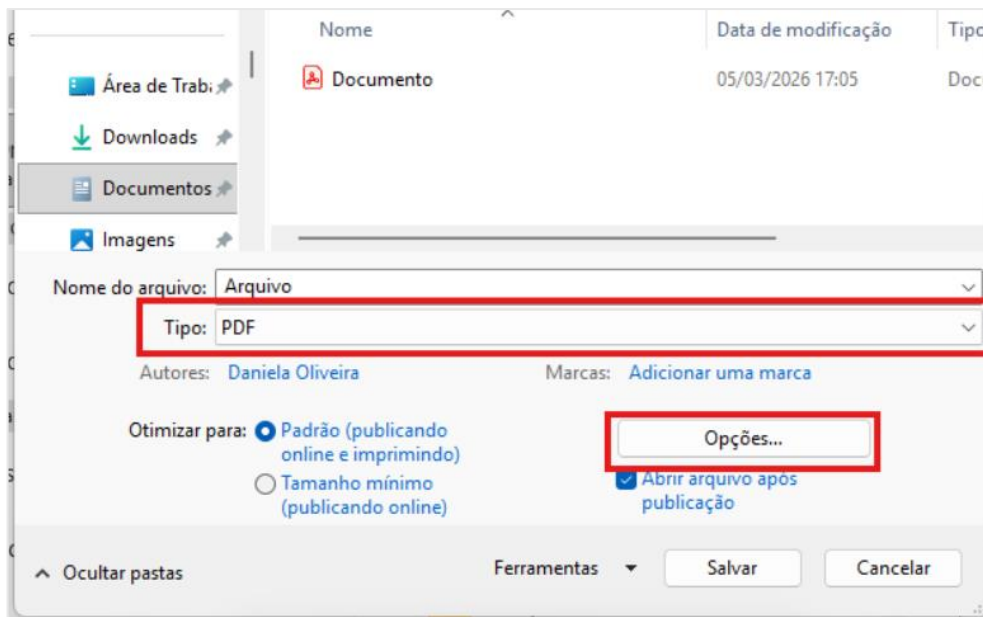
Nome

Data de modificação

Tipo

Área de Trab

Downloads

Documentos

Imagens

Documento

05/03/2026 17:05

Docu

Nome do arquivo: Arquivo

Tipo: PDF

Autores: Daniela Oliveira

Marcas: Adicionar uma marca

Otimizar para:

Padrão (publicando online e imprimindo)

Tamanho mínimo (publicando online)

Opções...

Abrir arquivo após publicação

Ocultar pastas

Ferramentas

Salvar

Cancelar